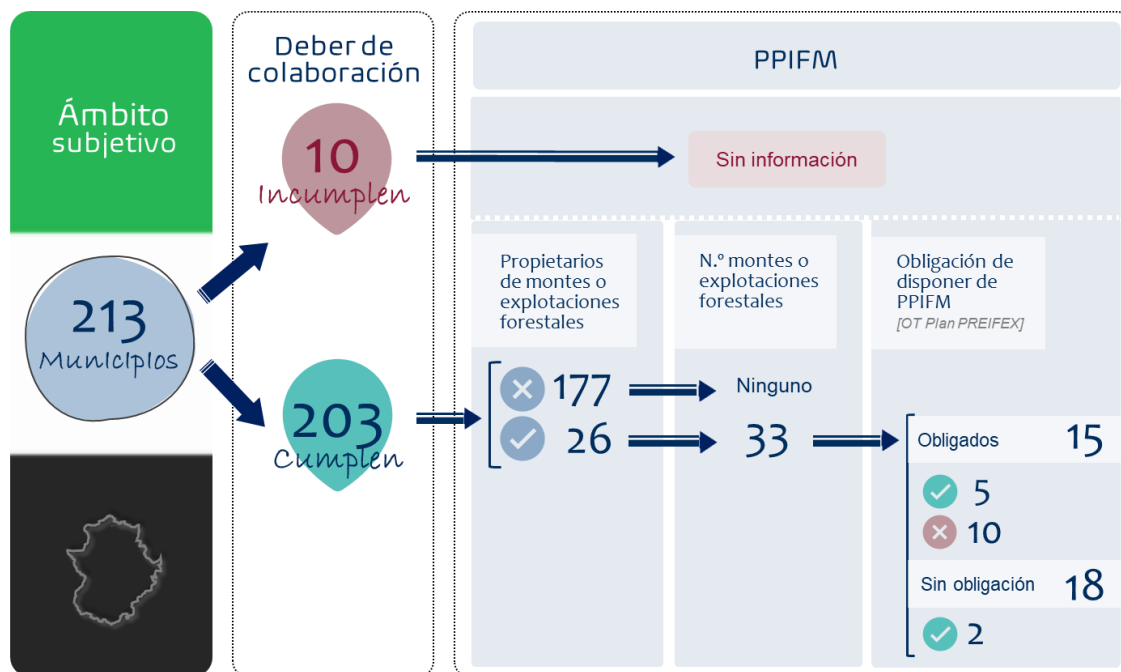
Ámbito subjetivo

213
Municipios

Deber de colaboración

10
Incumplen

203
Cumplen

PPIFM

Sin información

Propietarios de montes o explotaciones forestales

N.º montes o explotaciones forestales

Obligación de disponer de PPIFM
[OT Plan PREIFEX]

177

Ninguno

26

33

Obligados 15

5

10

Sin obligación 18

2